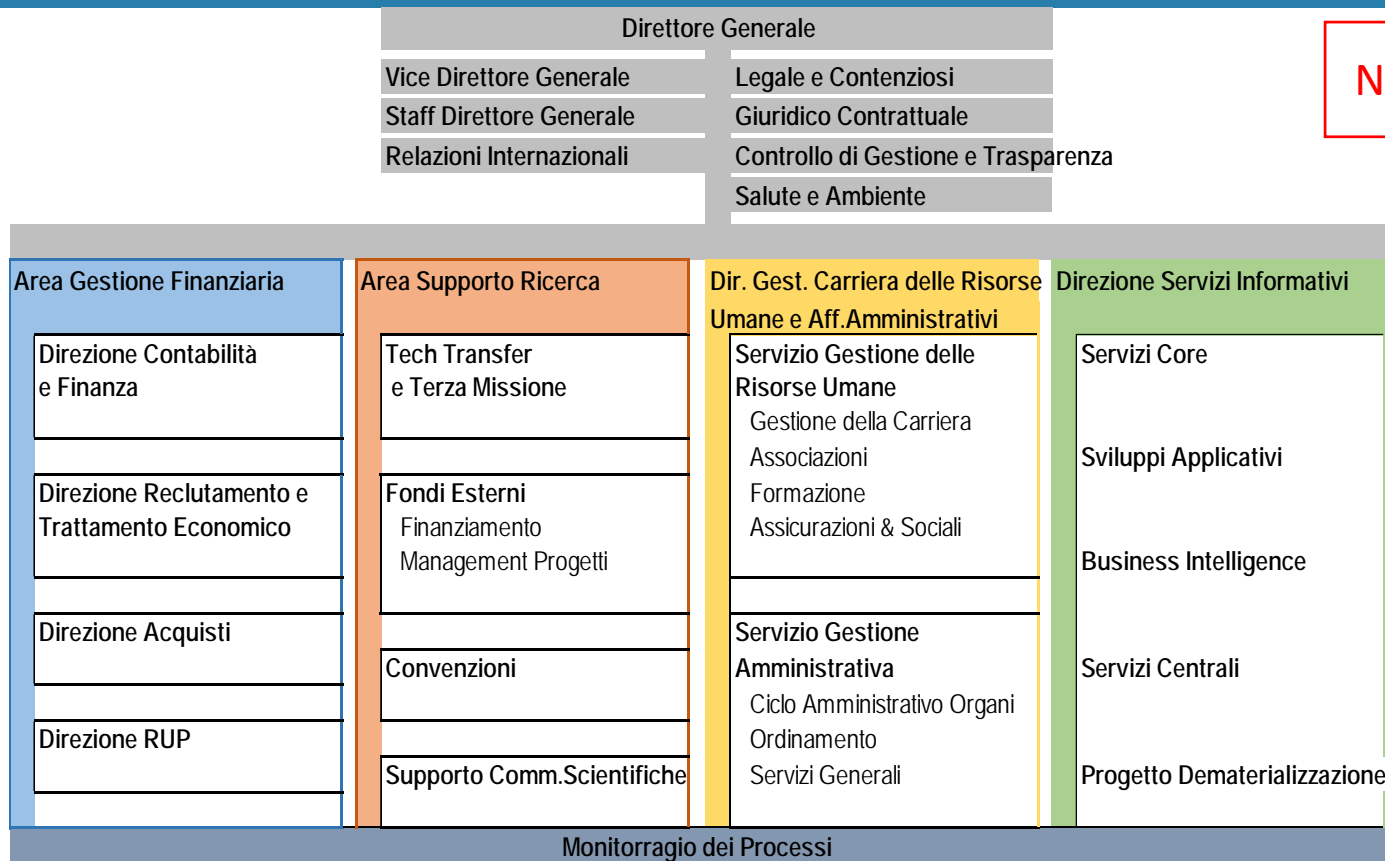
Direttore Generale

N

Vice Direttore Generale
Staff Direttore Generale
Relazioni Internazionali

Legale e Contenziosi
Giuridico Contrattuale
Controllo di Gestione e Trasparenza
Salute e Ambiente

Area Gestione Finanziaria

Direzione Contabilità e Finanza

Direzione Reclutamento e Trattamento Economico

Direzione Acquisti

Direzione RUP

Area Supporto Ricerca

Tech Transfer e Terza Missione

Fondi Esterni
Finanziamento
Management Progetti

Convenzioni

Supporto Comm.Scientifiche

Dir. Gest. Carriera delle Risorse Umane e Aff.Amministrativi

Servizio Gestione delle Risorse Umane
Gestione della Carriera
Associazioni
Formazione
Assicurazioni & Sociali

Servizio Gestione Amministrativa
Ciclo Amministrativo Organi
Ordinamento
Servizi Generali

Direzione Servizi Informativi

Servizi Core

Sviluppi Applicativi

Business Intelligence

Servizi Centrali

Progetto Dematerializzazione

Monitorragio dei Processi